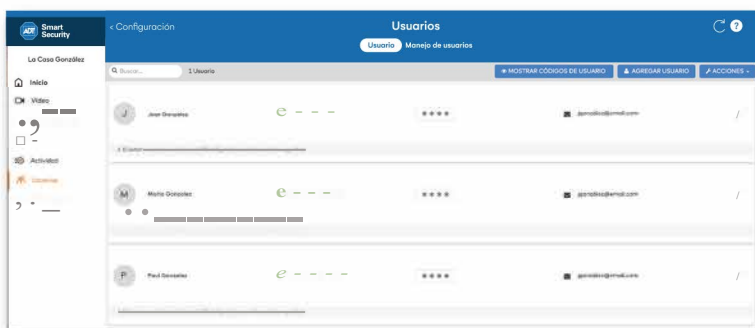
ADT Smart Security

La Casa González

Inicio

Video

Actividad

Usuarios

< Configuración

Usuarios

Usuario Manejo de usuarios

Q Buscar...

1 Usuario

MOSTRAR CÓDIGOS DE USUARIO

AGREGAR USUARIO

ACCIONES

J José González

••••

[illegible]

M María González

••••

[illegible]

P Paul Gonzales

••••

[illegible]